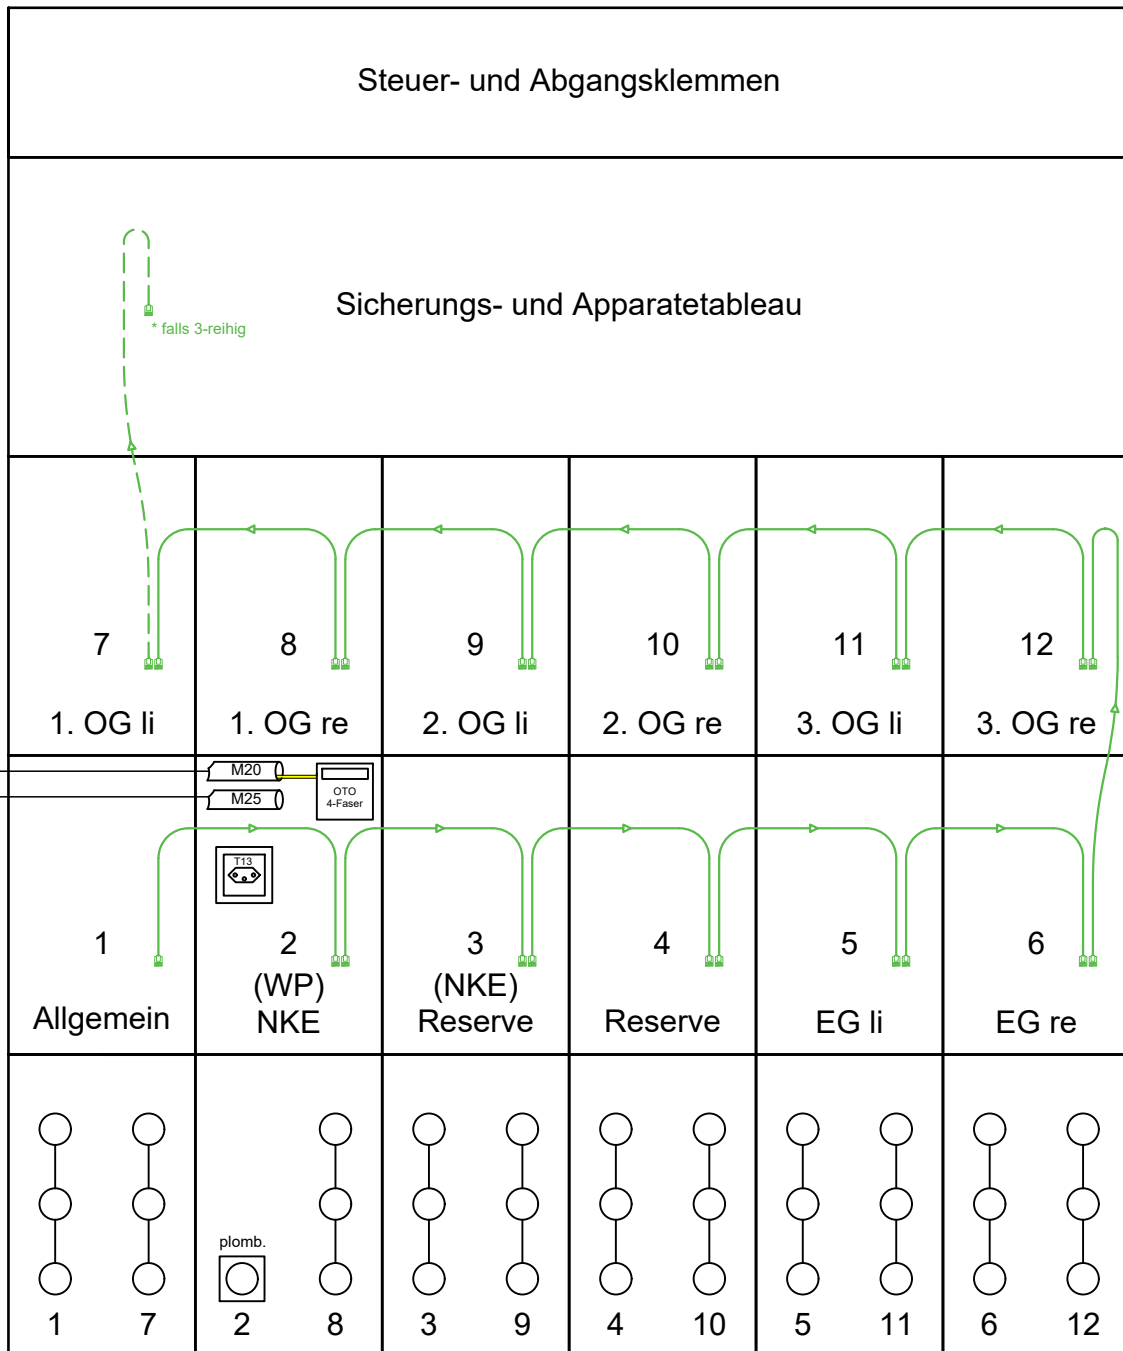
Steuer- und Abgangsklemmen

Sicherungs- und Apparatetableau

* falls 3-reihig

| 7 | 8 | 9 | 10 | 11 | 12 |
|---|---|---|---|---|---|
| 1. OG li | 1. OG re | 2. OG li | 2. OG re | 3. OG li | 3. OG re |

M20
M25
OTO
4-Faser
T13

| 1 | 2 | 3 | 4 | 5 | 6 |
|---|---|---|---|---|---|
| Allgemein | (WP) NKE | (NKE) Reserve | Reserve | EG li | EG re |

plomb.

1 7 2 8 3 9 4 10 5 11 6 12